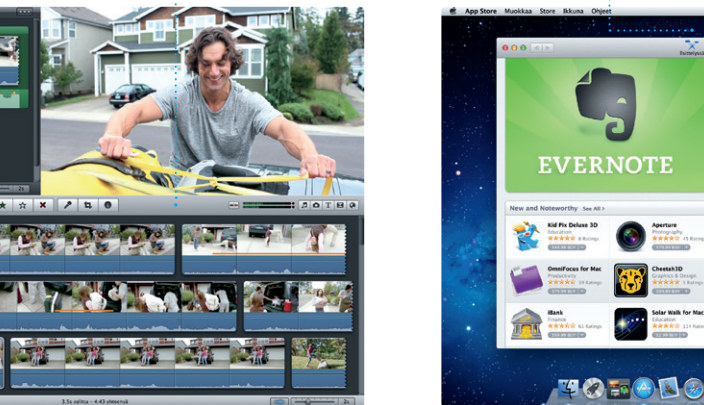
App Store Muokkaa Store Ikkuna Ohjeet

EVERNOTE

New and Noteworthy See All

Kid Pix Deluxe 3D
Education

Aperture
Photography

OmniFocus for Mac
Productivity

Cheetah3D
Graphics & Design

iBank
Finance

Solar Walk for Mac
Education

3.5s valittu - 4:43 yhteensä